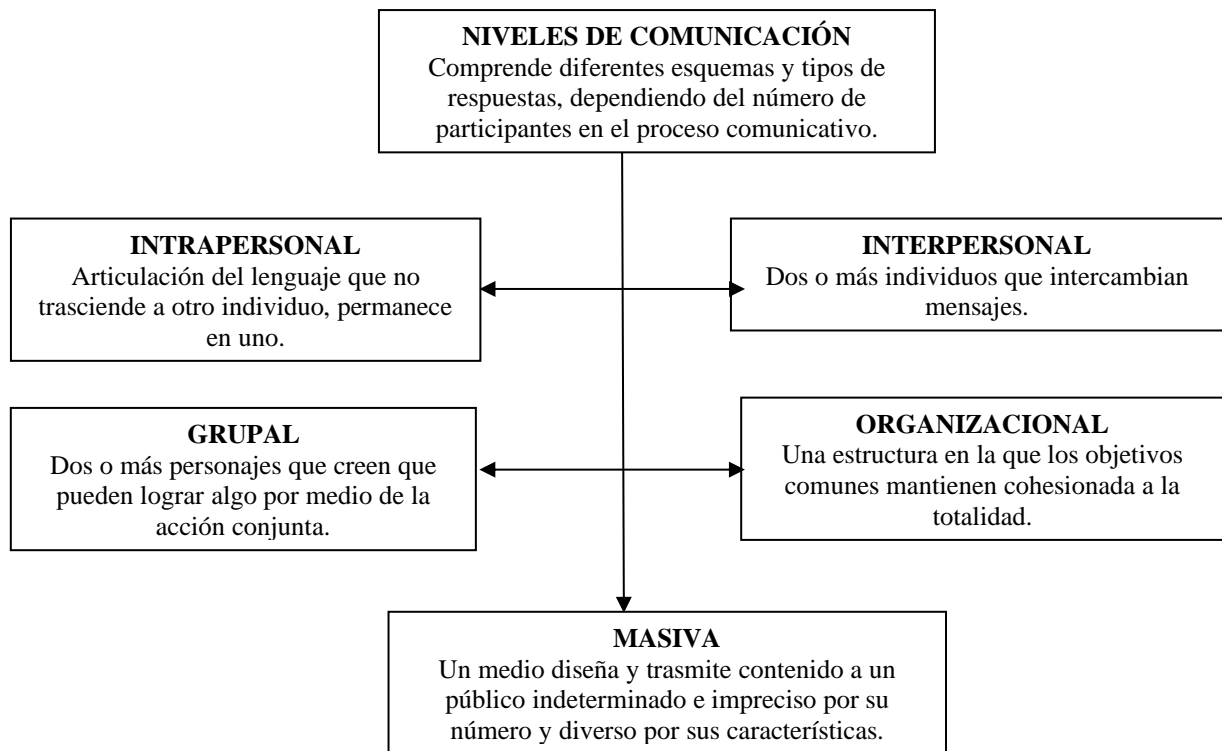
**NIVELES DE COMUNICACIÓN**
Comprende diferentes esquemas y tipos de respuestas, dependiendo del número de participantes en el proceso comunicativo.

**INTRAPERSONAL**
Articulación del lenguaje que no trasciende a otro individuo, permanece en uno.

**INTERPERSONAL**
Dos o más individuos que intercambian mensajes.

**GRUPAL**
Dos o más personajes que creen que pueden lograr algo por medio de la acción conjunta.

**ORGANIZACIONAL**
Una estructura en la que los objetivos comunes mantienen cohesionada a la totalidad.

**MASIVA**
Un medio diseña y trasmite contenido a un público indeterminado e impreciso por su número y diverso por sus características.